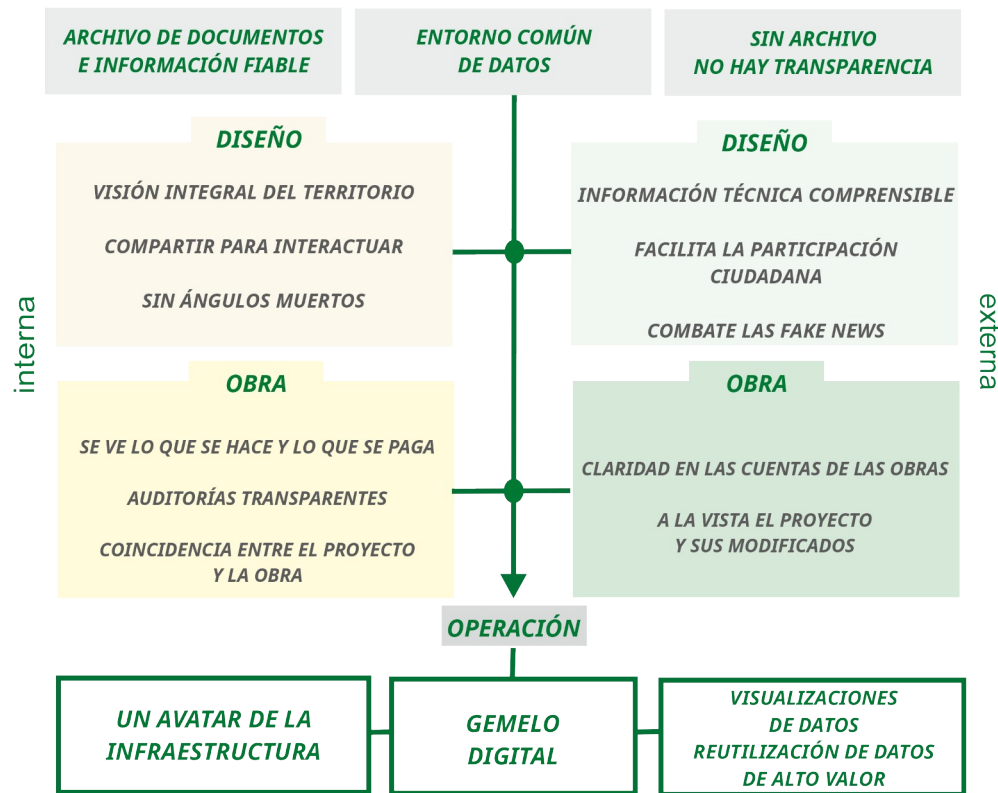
ARCHIVO DE DOCUMENTOS E INFORMACIÓN FIABLE

ENTORNO COMÚN DE DATOS

SIN ARCHIVO NO HAY TRANSPARENCIA

interna

DISEÑO

VISIÓN INTEGRAL DEL TERRITORIO

COMPARTIR PARA INTERACTUAR

SIN ÁNGULOS MUERTOS

OBRA

SE VE LO QUE SE HACE Y LO QUE SE PAGA

AUDITORÍAS TRANSPARENTES

COINCIDENCIA ENTRE EL PROYECTO Y LA OBRA

externa

DISEÑO

INFORMACIÓN TÉCNICA COMPRENSIBLE

FACILITA LA PARTICIPACIÓN CIUDADANA

COMBATE LAS FAKE NEWS

OBRA

CLARIDAD EN LAS CUENTAS DE LAS OBRAS

A LA VISTA EL PROYECTO Y SUS MODIFICADOS

OPERACIÓN

UN AVATAR DE LA INFRAESTRUCTURA

GEMELO DIGITAL

VISUALIZACIONES DE DATOS
REUTILIZACIÓN DE DATOS DE ALTO VALOR